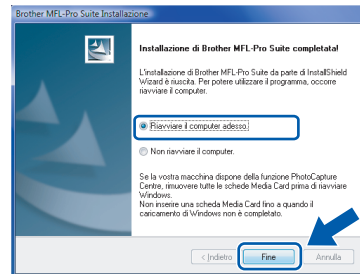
Brother MFL-Pro Suite Installazione

Installazione di Brother MFL-Pro Suite completata!

L'installazione di Brother MFL-Pro Suite da parte di InstallShield Wizard è riuscita. Per potere utilizzare il programma, occorre riavviare il computer.

Riavviare il computer adesso.

Non riavviare il computer.

Se la vostra macchina dispone della funzione PhotoCapture Centre, rimuovere tutte le schede Media Card prima di riavviare Windows.
Non inserire una scheda Media Card fino a quando il caricamento di Windows non è completato.

< Indietro

Fine

Annulla